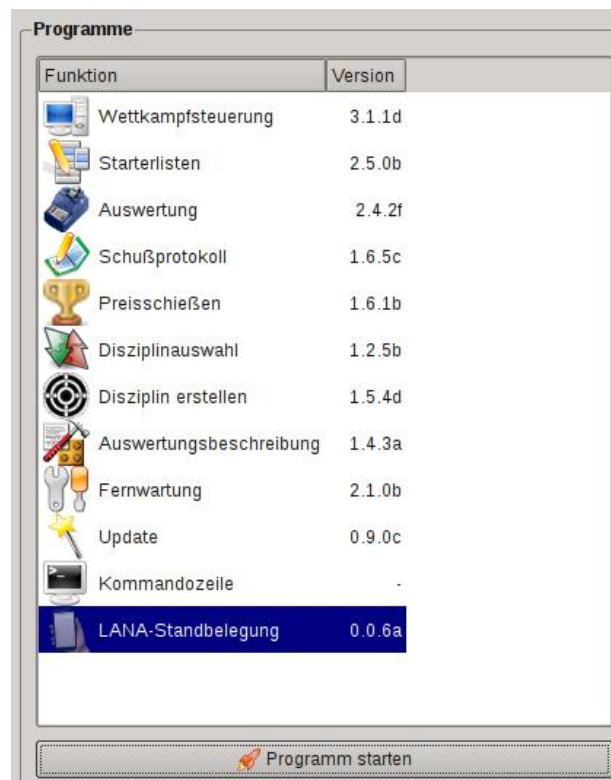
Programme

| Funktion | Version |
|---|---|
| Wettkampfsteuerung | 3.1.1d |
| Starterlisten | 2.5.0b |
| Auswertung | 2.4.2f |
| Schußprotokoll | 1.6.5c |
| Preisschießen | 1.6.1b |
| Disziplinauswahl | 1.2.5b |
| Disziplin erstellen | 1.5.4d |
| Auswertungsbeschreibung | 1.4.3a |
| Fernwartung | 2.1.0b |
| Update | 0.9.0c |
| Kommandozeile | - |
| LANA-Standbelegung | 0.0.6a |

Programm starten